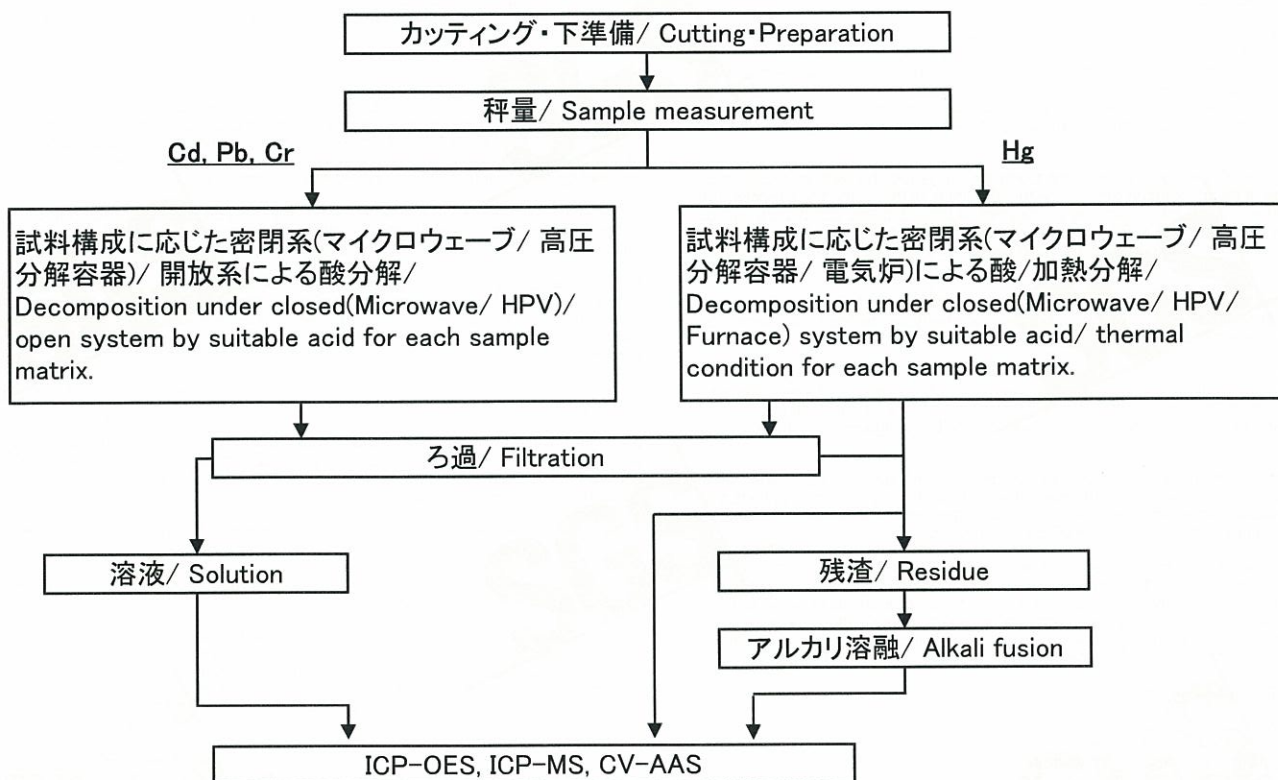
カッティング・下準備/ Cutting・Preparation

秤量/ Sample measurement

Cd, Pb, Cr

Hg

試料構成に応じた密閉系(マイクロウェーブ/ 高圧分解容器)/ 開放系による酸分解/ Decomposition under closed(Microwave/ HPV)/ open system by suitable acid for each sample matrix.

試料構成に応じた密閉系(マイクロウェーブ/ 高圧分解容器/ 電気炉)による酸/加熱分解/ Decomposition under closed(Microwave/ HPV/ Furnace) system by suitable acid/ thermal condition for each sample matrix.

ろ過/ Filtration

溶液/ Solution

残渣/ Residue

アルカリ溶融/ Alkali fusion

ICP-OES, ICP-MS, CV-AAS